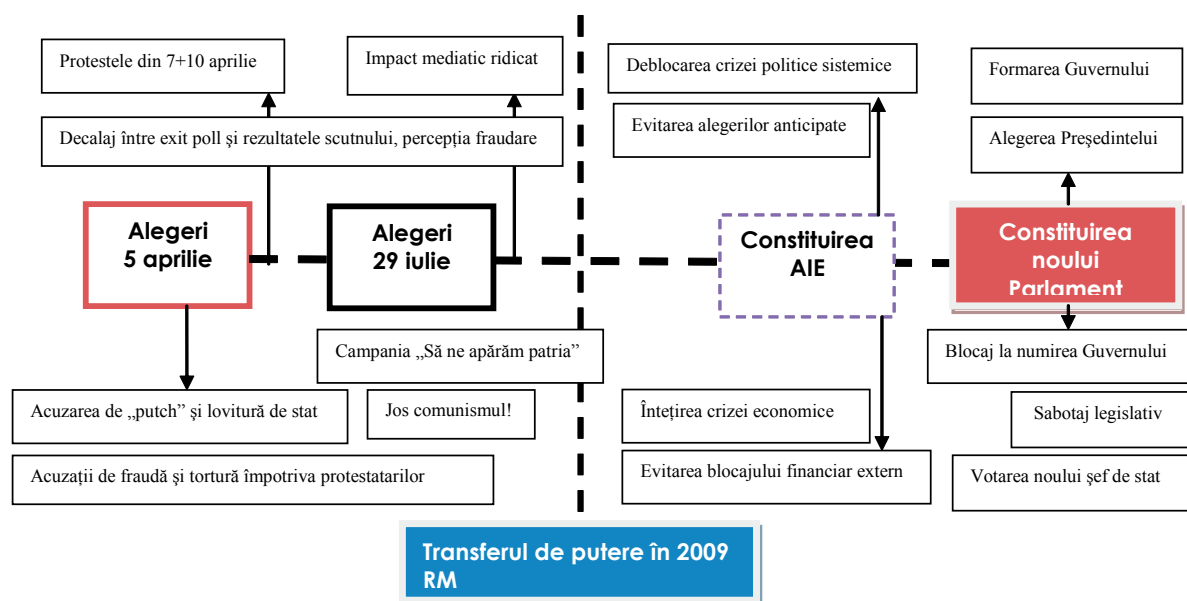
Protestele din 7+10 aprilie

Impact mediatic ridicat

Decalaj între exit poll şi rezultatele scutnului, percepţia fraudare

Alegeri 5 aprilie

Alegeri 29 iulie

Campania „Să ne apărăm patria”

Acuzarea de „putch” şi lovitură de stat

Jos comunismul!

Acuzaţii de fraudă şi tortură împotriva protestatarilor

Deblocarea crizei politice sistemice

Evitarea alegerilor anticipate

Constituirea AIE

Înteţirea crizei economice

Evitarea blocajului financiar extern

Formarea Guvernului

Alegerea Preşedintelui

Constituirea noului Parlament

Blocaj la numirea Guvernului

Sabotaj legislativ

Votarea noului şef de stat

Transferul de putere în 2009 RM